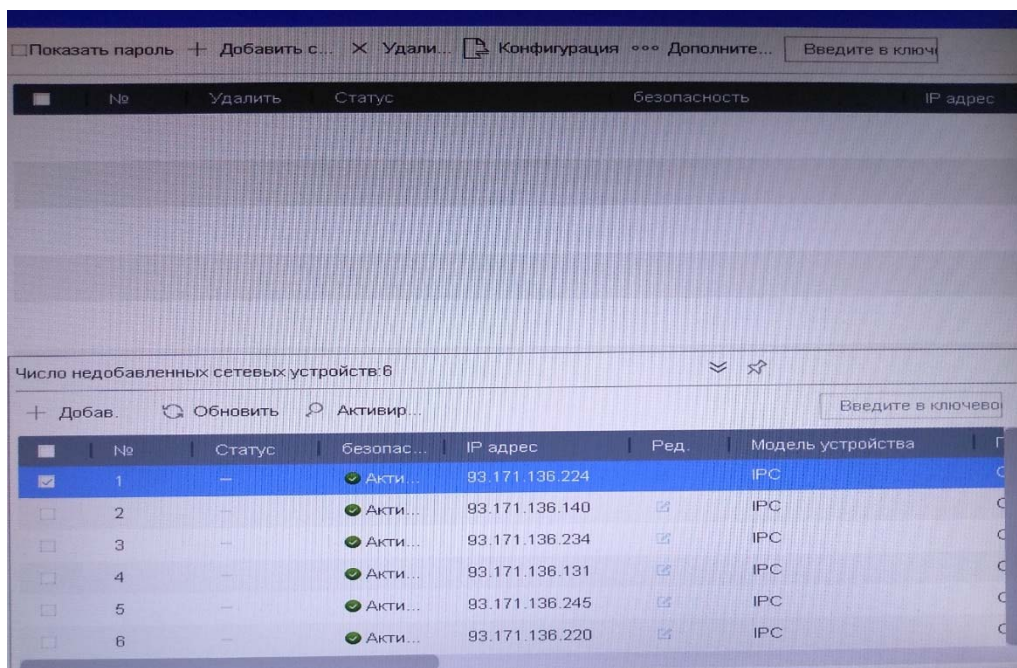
Показать пароль + Добавить с... × Удали... Конфигурация ••• Дополните... Введите в ключ

| № | Удалить | Статус | безопасность | IP адрес |
|---|---|---|---|---|

Число недобавленных сетевых устройств:6

+ Добав. Обновить Активир... Введите в ключево

| № | Статус | безопас... | IP адрес | Ред. | Модель устройства |
|---|---|---|---|---|---|
| 1 | — | Акти... | 93.171.136.224 | | IPC |
| 2 | — | Акти... | 93.171.136.140 | | IPC |
| 3 | — | Акти... | 93.171.136.234 | | IPC |
| 4 | — | Акти... | 93.171.136.131 | | IPC |
| 5 | — | Акти... | 93.171.136.245 | | IPC |
| 6 | — | Акти... | 93.171.136.220 | | IPC |